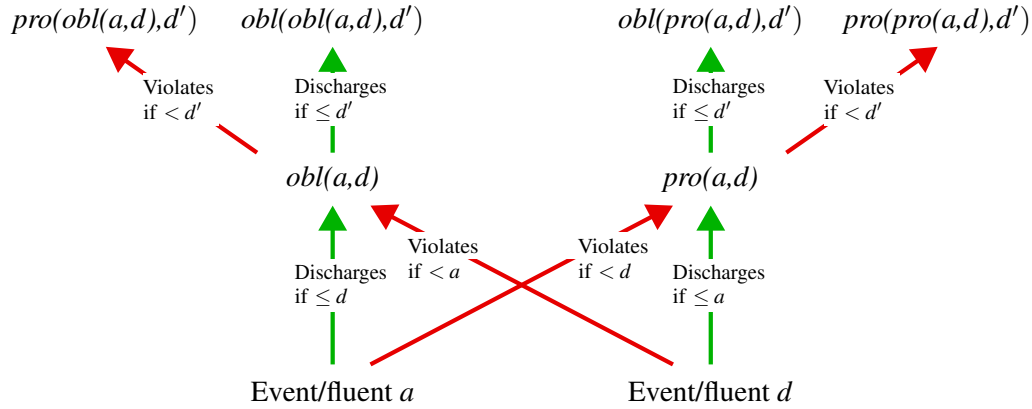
$pro(obl(a,d),d')$

$obl(obl(a,d),d')$

$obl(pro(a,d),d')$

$pro(pro(a,d),d')$

Violates if $< d'$

Discharges if $\leq d'$

Discharges if $\leq d'$

Violates if $< d'$

$obl(a,d)$

$pro(a,d)$

Violates if $< a$

Violates if $< d$

Discharges if $\leq d$

Discharges if $\leq a$

Event/fluent $a$

Event/fluent $d$